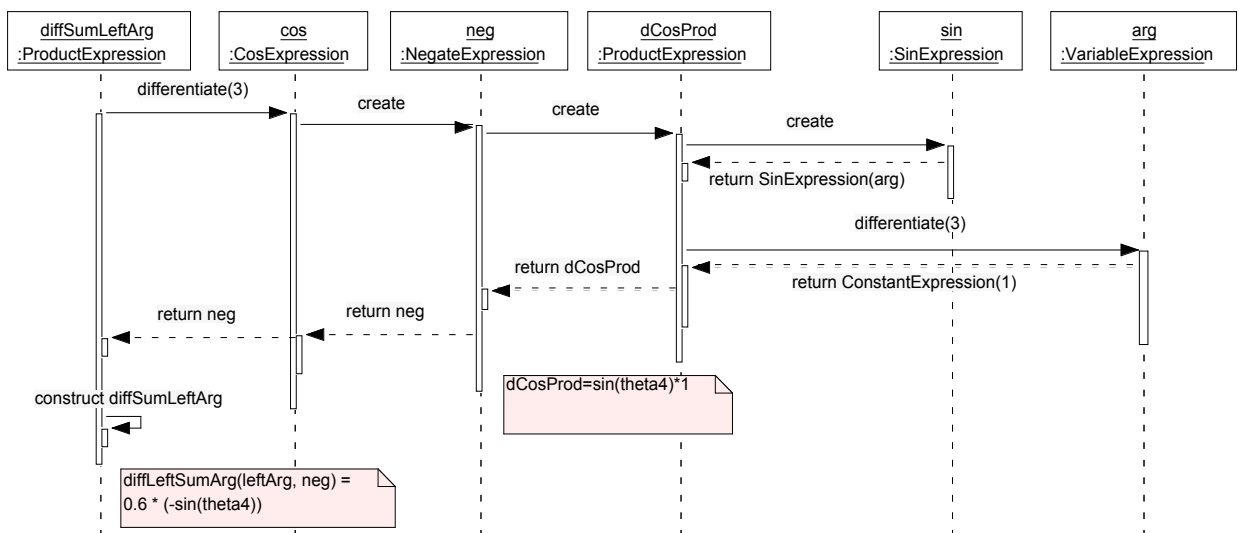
diffSumLeftArg
:ProductExpression

cos
:CosExpression

neg
:NegateExpression

dCosProd
:ProductExpression

sin
:SinExpression

arg
:VariableExpression

differentiate(3)

create

create

create

return SinExpression(arg)

differentiate(3)

return dCosProd

return ConstantExpression(1)

return neg

return neg

dCosProd=sin(theta4)*1

construct diffSumLeftArg

diffLeftSumArg(leftArg, neg) = 0.6 * (-sin(theta4))